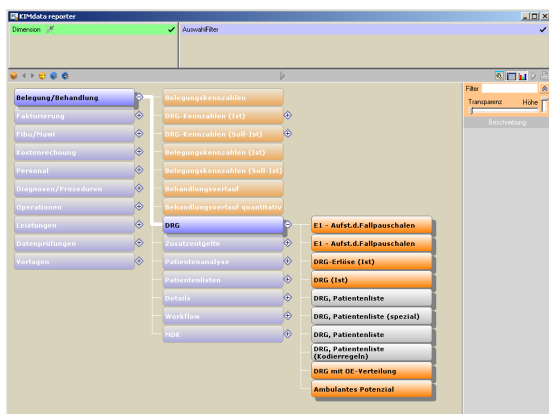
KIMdata reporter

Dimension

AuswahlFilter

Filter

Transparenz

Höhe

Beschreibung

Belegung/Behandlung

Fakturierung

Fibu/Mawi

Kostenrechnung

Personal

Diagnosen/Prozeduren

Operationen

Leistungen

Datenprüfungen

Vorlagen

Belegungskennzahlen

DRG-Kennzahlen (Ist)

DRG-Kennzahlen (Soll-Ist)

Belegungskennzahlen (Ist)

Belegungskennzahlen (Soll-Ist)

Behandlungsverlauf

Behandlungsverlauf quantitativ

DRG

Zusatzentgelte

Patientenanalyse

Patientenlisten

Details

Workflow

MDK

E1 - Aufst.d.Fallpauschalen

E1 - Aufst.d.Fallpauschalen

DRG-Erlöse (Ist)

DRG (Ist)

DRG, Patientenliste

DRG, Patientenliste (spezial)

DRG, Patientenliste

DRG, Patientenliste (Kodierregeln)

DRG mit OE-Verteilung

Ambulantes Potenzial